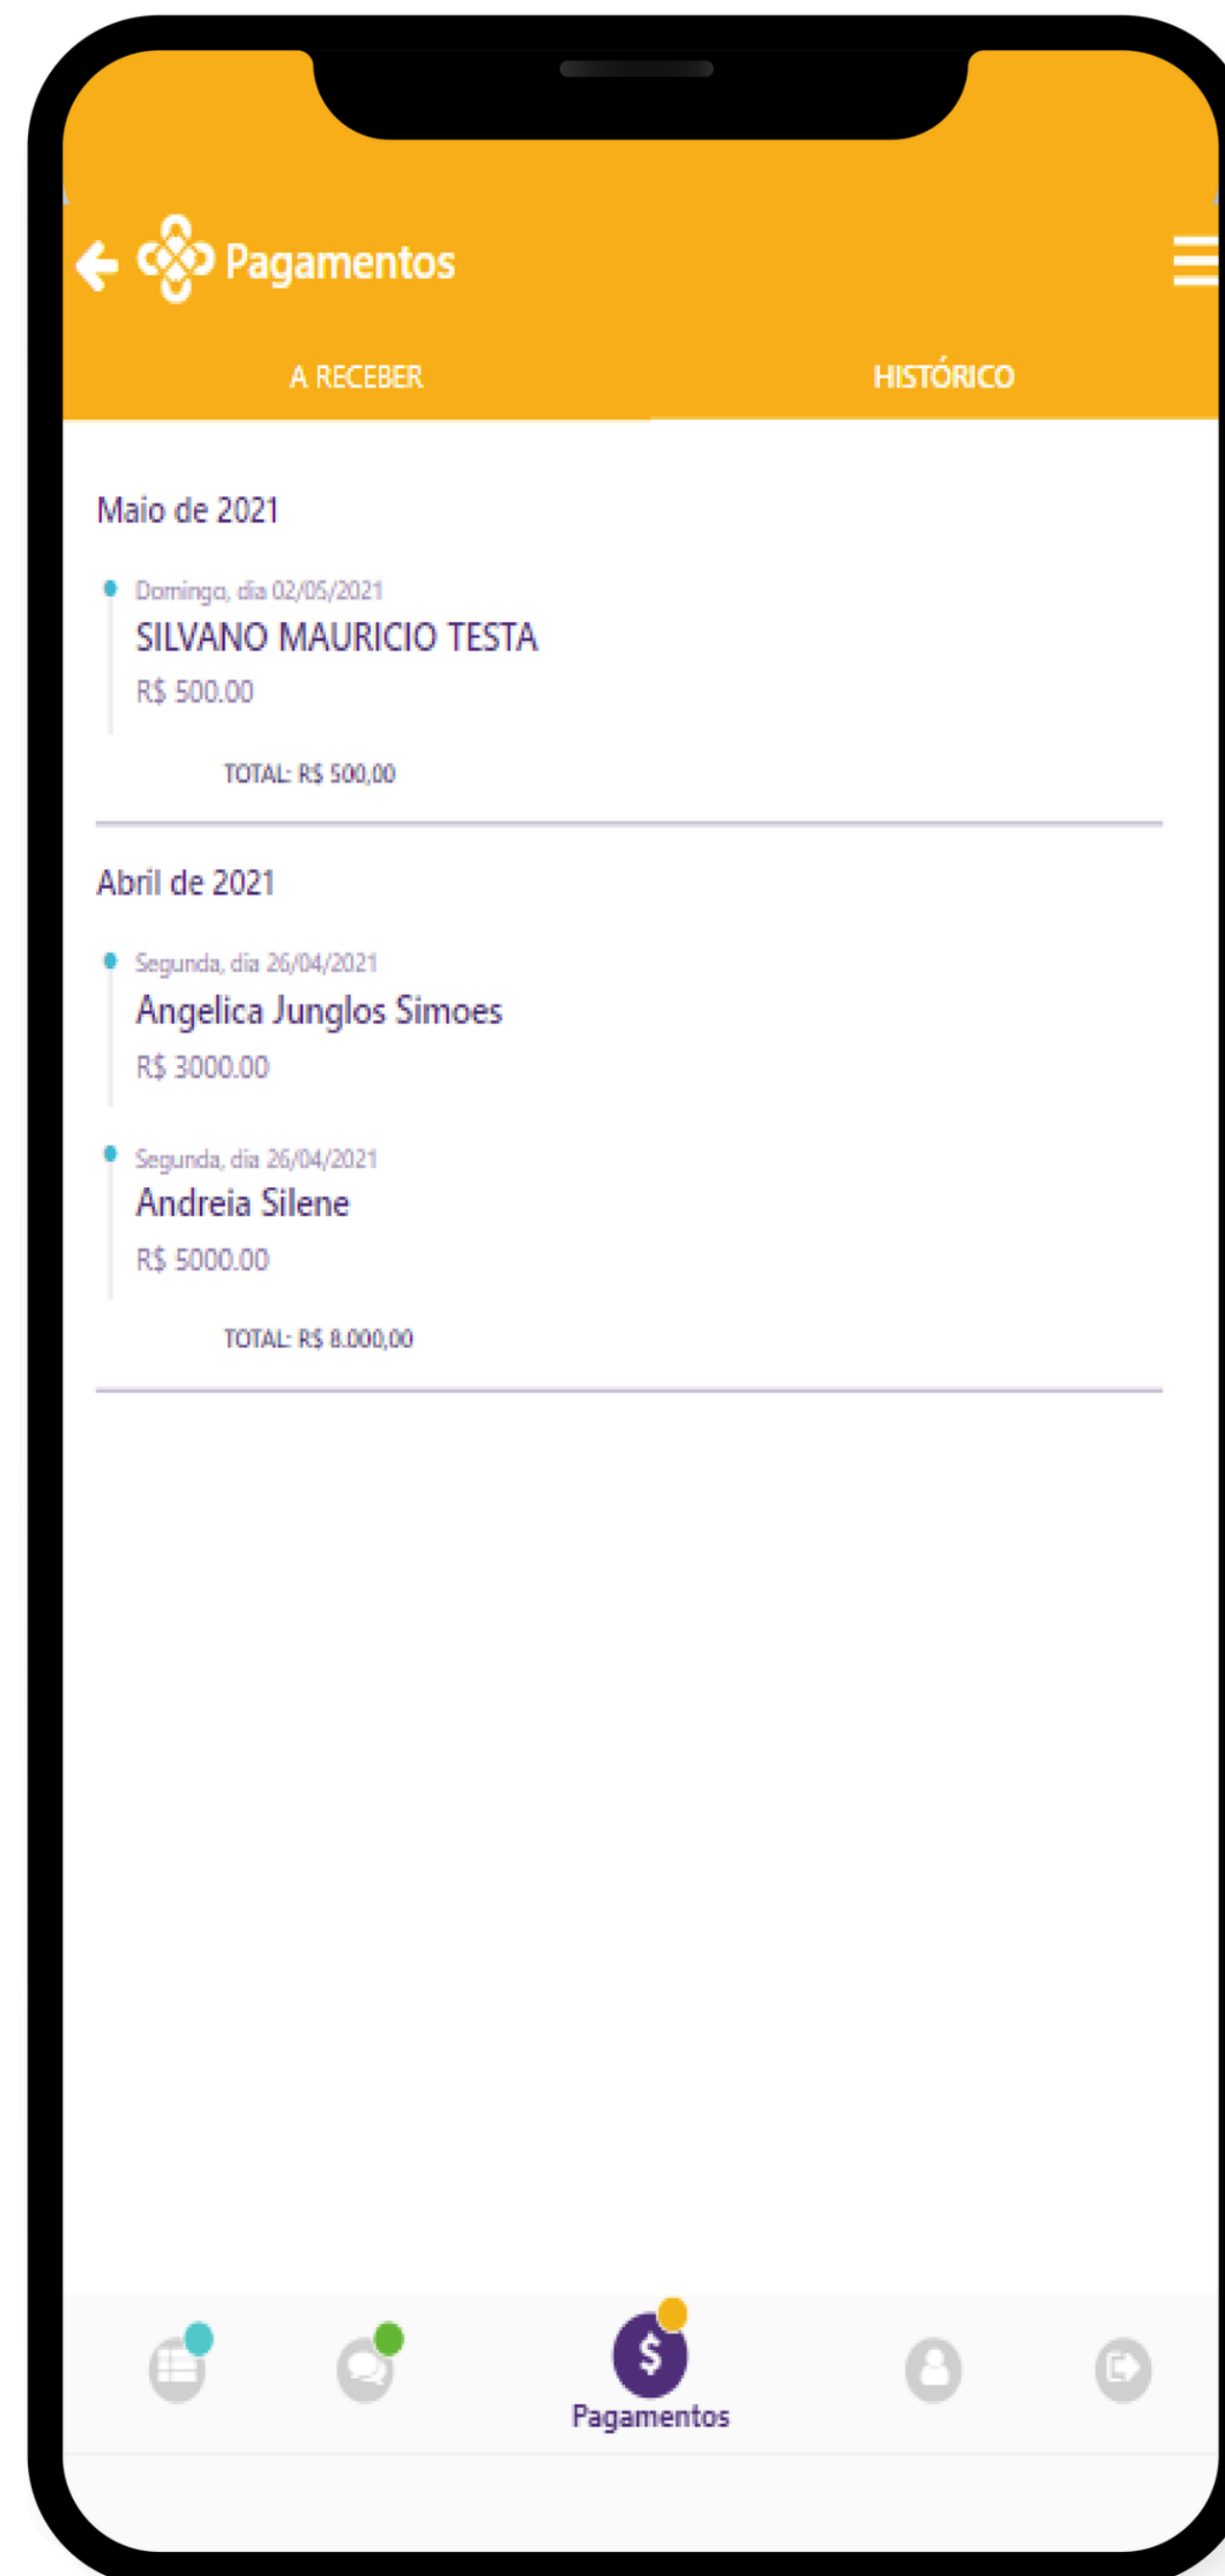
Pagamentos

A RECEBER

HISTÓRICO

Maio de 2021

Domingo, dia 02/05/2021
SILVANO MAURICIO TESTA
R$ 500.00

TOTAL: R$ 500,00

Abril de 2021

Segunda, dia 26/04/2021
Angelica Junglos Simoes
R$ 3000.00

Segunda, dia 26/04/2021
Andreia Silene
R$ 5000.00

TOTAL: R$ 8.000,00

$
Pagamentos